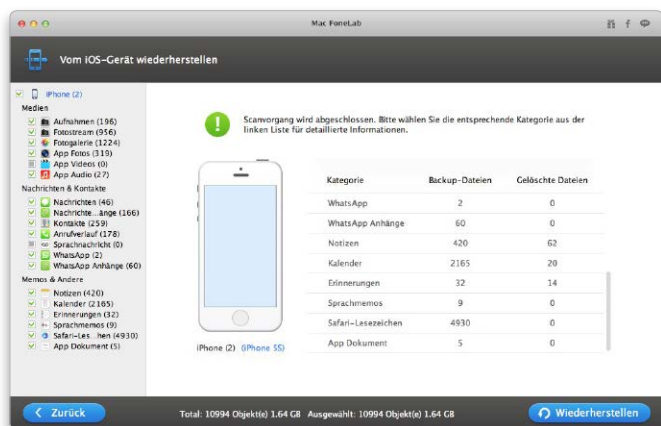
Mac FoneLab

Vom iOS-Gerät wiederherstellen

iPhone (2)

Medien
Aufnahmen (196)
Fotostream (956)
Fotogalerie (1224)
App Fotos (319)
App Videos (0)
App Audio (27)

Nachrichten & Kontakte
Nachrichten (46)
Nachrichte...änge (166)
Kontakte (259)
Anrufverlauf (178)
Sprachnachricht (0)
WhatsApp (2)
WhatsApp Anhänge (60)

Memos & Andere
Notizen (420)
Kalender (2165)
Erinnerungen (32)
Sprachmemos (9)
Safari-Les...hen (4930)
App Dokument (5)

Scanvorgang wird abgeschlossen. Bitte wählen Sie die entsprechende Kategorie aus der linken Liste für detaillierte Informationen.

iPhone (2) (iPhone 5S)

| Kategorie | Backup-Dateien | Gelöschte Dateien |
|---|---|---|
| WhatsApp | 2 | 0 |
| WhatsApp Anhänge | 60 | 0 |
| Notizen | 420 | 62 |
| Kalender | 2165 | 20 |
| Erinnerungen | 32 | 14 |
| Sprachmemos | 9 | 0 |
| Safari-Lesezeichen | 4930 | 0 |
| App Dokument | 5 | 0 |

Zurück

Total: 10994 Objekt(e) 1.64 GB Ausgewählt: 10994 Objekt(e) 1.64 GB

Wiederherstellen